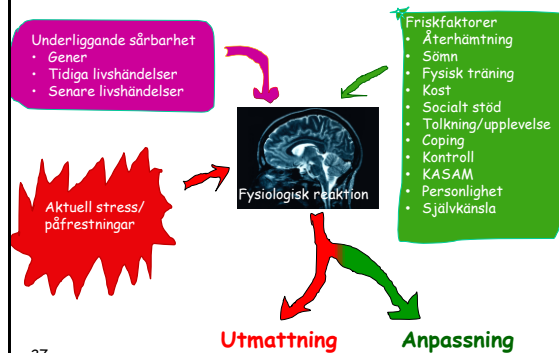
Underliggande sårbarhet
- Gener
- Tidiga livshändelser
- Senare livshändelser

Friskfaktorer
- Återhämtning
- Sömn
- Fysisk träning
- Kost
- Socialt stöd
- Tolkning/upplevelse
- Coping
- Kontroll
- KASAM
- Personlighet
- Självkänsla

Aktuell stress/ påfrestningar

Fysiologisk reaktion

Utmattning

Anpassning

37